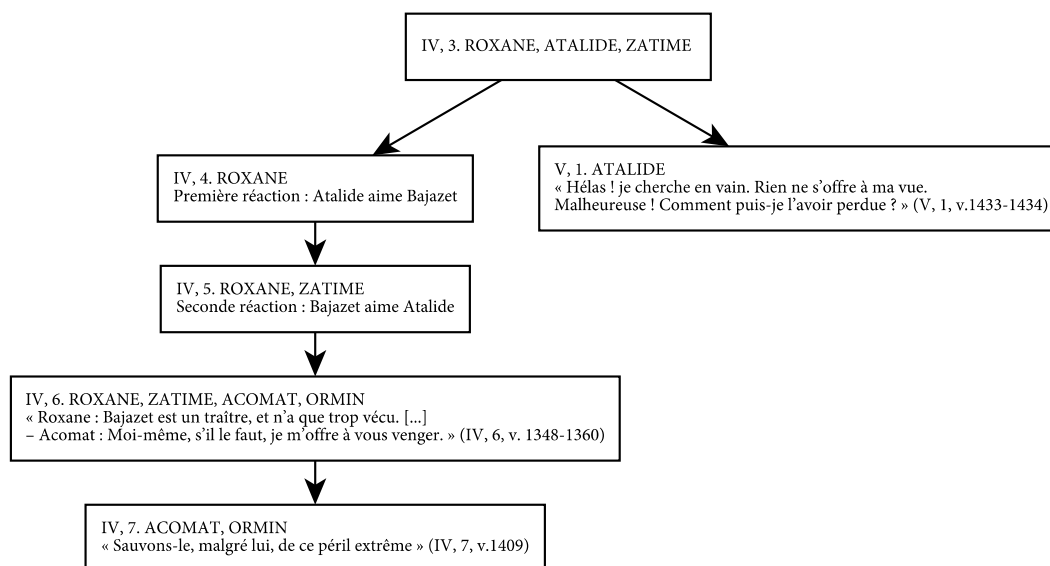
IV, 3. ROXANE, ATALIDE, ZATIME

IV, 4. ROXANE
Première réaction : Atalide aime Bajazet

V, 1. ATALIDE
« Hélas ! je cherche en vain. Rien ne s'offre à ma vue.
Malheureuse ! Comment puis-je l'avoir perdue ? » (V, 1, v.1433-1434)

IV, 5. ROXANE, ZATIME
Seconde réaction : Bajazet aime Atalide

IV, 6. ROXANE, ZATIME, ACOMAT, ORMIN
« Roxane : Bajazet est un traître, et n'a que trop vécu. [...]
– Acomat : Moi-même, s'il le faut, je m'offre à vous venger. » (IV, 6, v. 1348-1360)

IV, 7. ACOMAT, ORMIN
« Sauvons-le, malgré lui, de ce péril extrême » (IV, 7, v.1409)